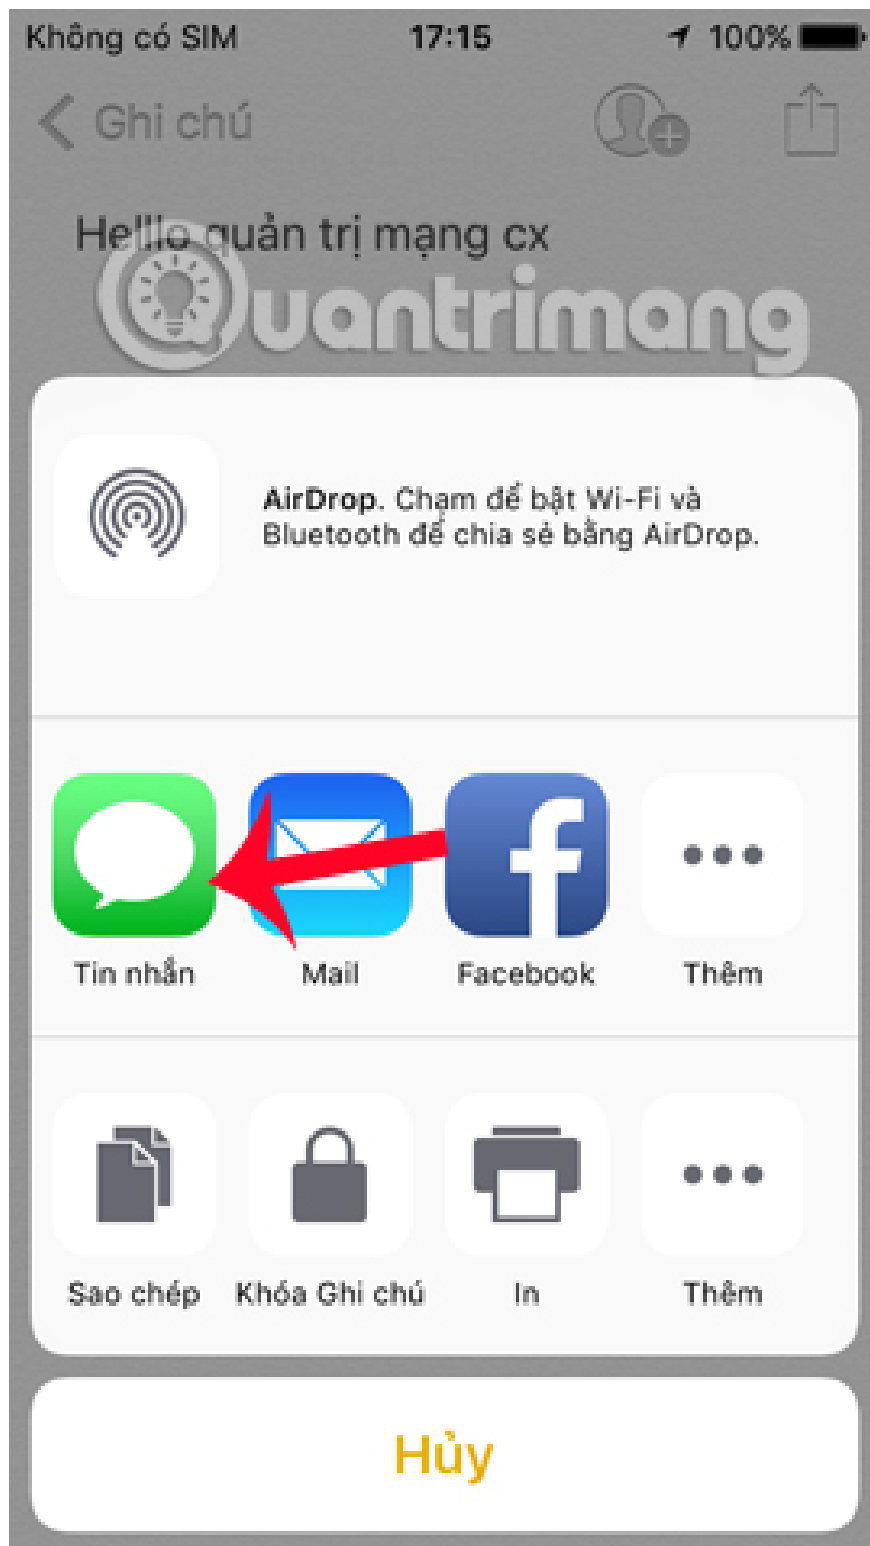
Không có SIM 17:15 100%

Ghi chú

Hello quản trị mạng cx

Quantrimang

AirDrop. Chạm để bật Wi-Fi và Bluetooth để chia sẻ bằng AirDrop.

Tin nhắn
Mail
Facebook
Thêm

Sao chép
Khóa Ghi chú
In
Thêm

Hủy